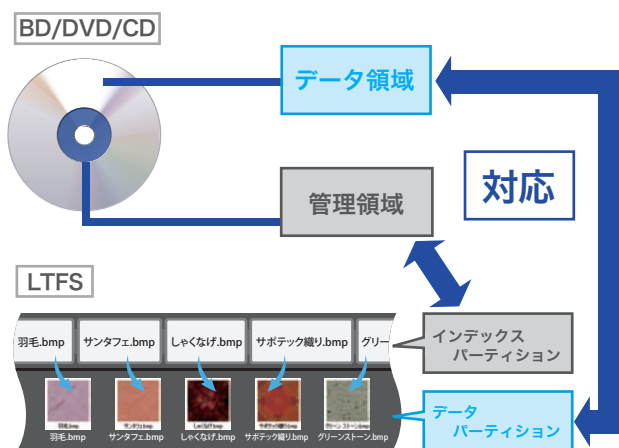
BD/DVD/CD

データ領域

対応

管理領域

LTFS

羽毛.bmp

サンタフェ.bmp

しゃくなげ.bmp

サボテック織り.bmp

グリー

インデックス
パーティション

羽毛.bmp

サンタフェ.bmp

しゃくなげ.bmp

サボテック織り.bmp

グリーンストーン.bmp

データ
パーティション